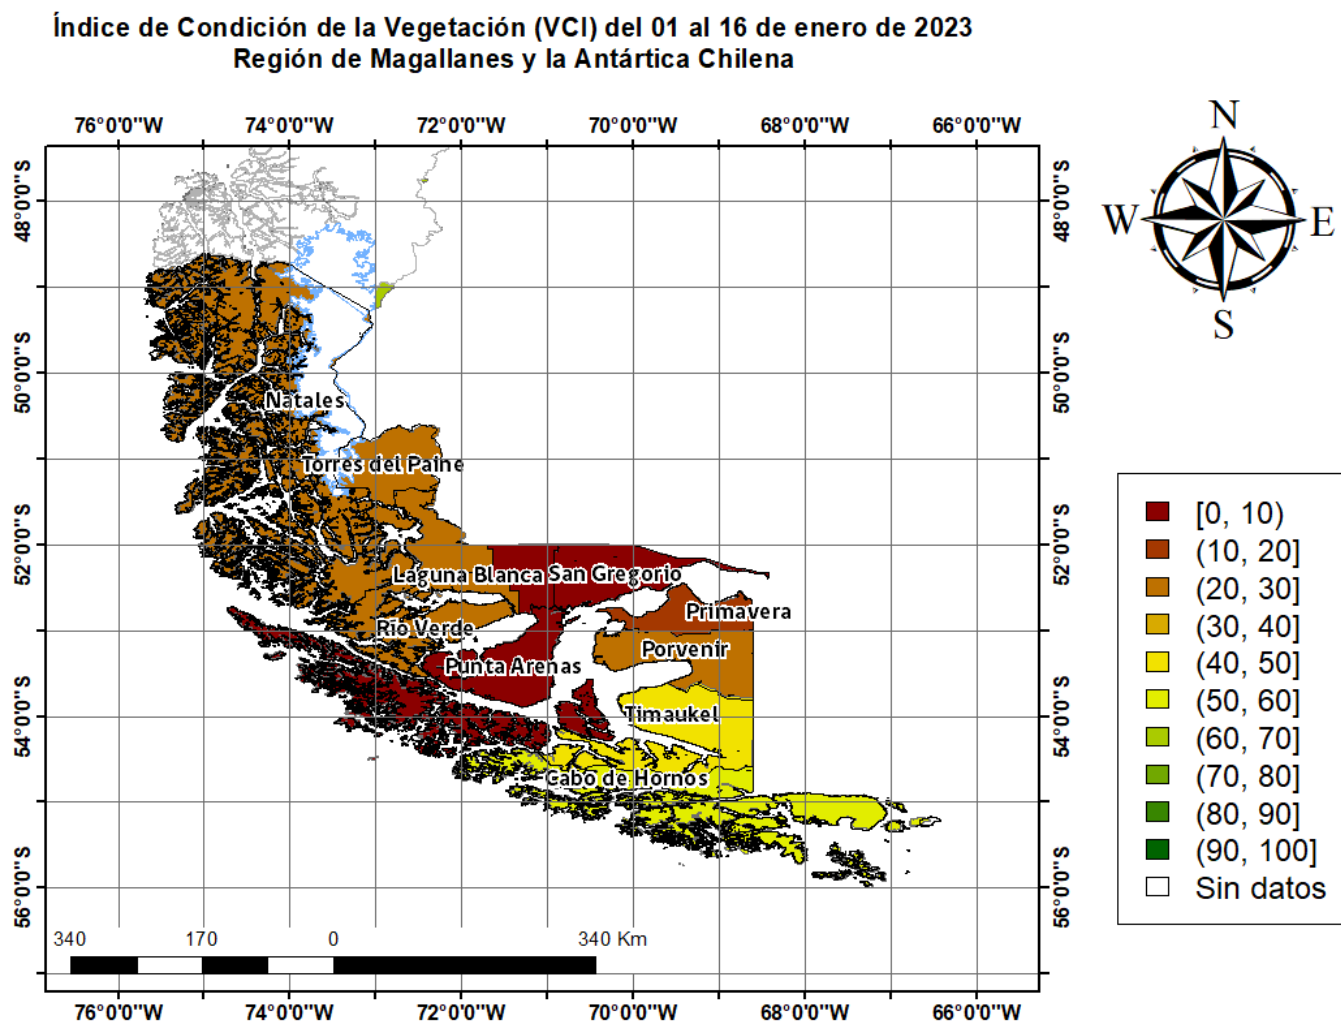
Índice de Condición de la Vegetación (VCI) del 01 al 16 de enero de 2023
Región de Magallanes y la Antártica Chilena

76°0'0"W 74°0'0"W 72°0'0"W 70°0'0"W 68°0'0"W 66°0'0"W

48°0'0"S
50°0'0"S
52°0'0"S
54°0'0"S
56°0'0"S

N
W E
S

Natales
Torres del Paine
Laguna Blanca
San Gregorio
Primavera
Río Verde
Porvenir
Punta Arenas
Timaukel
Cabo de Hornos

340 170 0 340 Km

[0, 10)
(10, 20]
(20, 30]
(30, 40]
(40, 50]
(50, 60]
(60, 70]
(70, 80]
(80, 90]
(90, 100]
Sin datos

48°0'0"S
50°0'0"S
52°0'0"S
54°0'0"S
56°0'0"S

76°0'0"W 74°0'0"W 72°0'0"W 70°0'0"W 68°0'0"W 66°0'0"W